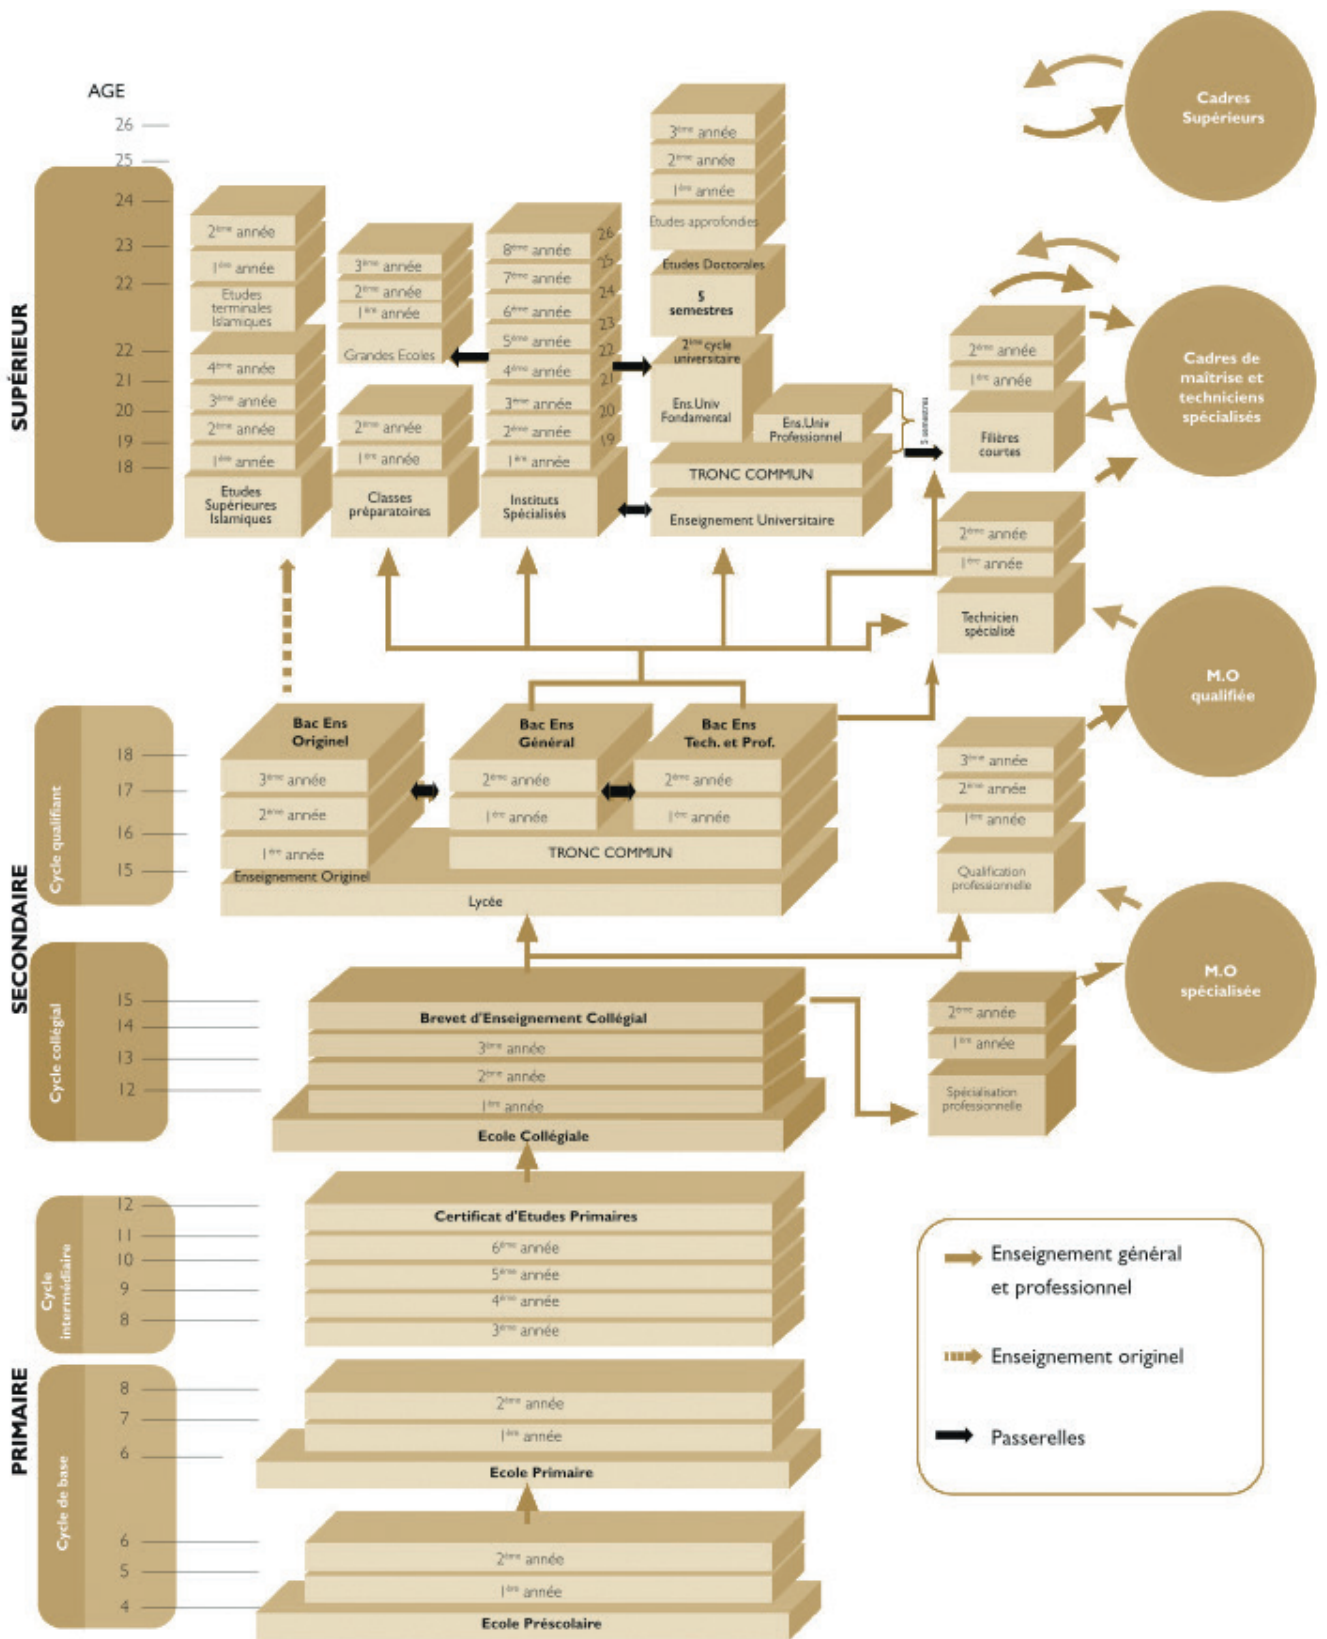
AGE
26
25
24
23
22
22
21
20
19
18

SUPÉRIEUR

2ème année
1ère année
Etudes terminales Islamiques
4ème année
3ème année
2ème année
1ère année
Etudes Supérieures Islamiques

3ème année
2ème année
1ère année
Grandes Ecoles
2ème année
1ère année
Classes préparatoires

8ème année 26
7ème année 25
6ème année 24
5ème année 23
4ème année 22
3ème année 21
2ème année 20
1ère année 19
Instituts Spécialisés

3ème année
2ème année
1ère année
Etudes approfondies
Etudes Doctorales
5 semestres
2ème cycle universitaire
Ens.Univ Fondamental
Ens.Univ Professionnel
5 semestres
TRONC COMMUN
Enseignement Universitaire

Cadres Supérieurs

2ème année
1ère année
Filières courtes

Cadres de maîtrise et techniciens spécialisés

2ème année
1ère année
Technicien spécialisé

M.O qualifiée

SECONDAIRE

Cycle qualifiant
18
17
16
15

Bac Ens Originel
3ème année
2ème année
1ère année
Enseignement Originel

Bac Ens Général
2ème année
1ère année

Bac Ens Tech. et Prof.
2ème année
1ère année
TRONC COMMUN
Lycée

3ème année
2ème année
1ère année
Qualification professionnelle

M.O spécialisée

Cycle collégial
15
14
13
12

Brevet d'Enseignement Collégial
3ème année
2ème année
1ère année
Ecole Collégiale

2ème année
1ère année
Spécialisation professionnelle

PRIMAIRE

Cycle intermédiaire
12
11
10
9
8

Certificat d'Etudes Primaires
6ème année
5ème année
4ème année
3ème année

Cycle de base
8
7
6
6
5
4

2ème année
1ère année
Ecole Primaire

2ème année
1ère année
Ecole Préscolaire

Enseignement général et professionnel
Enseignement originel
Passerelles